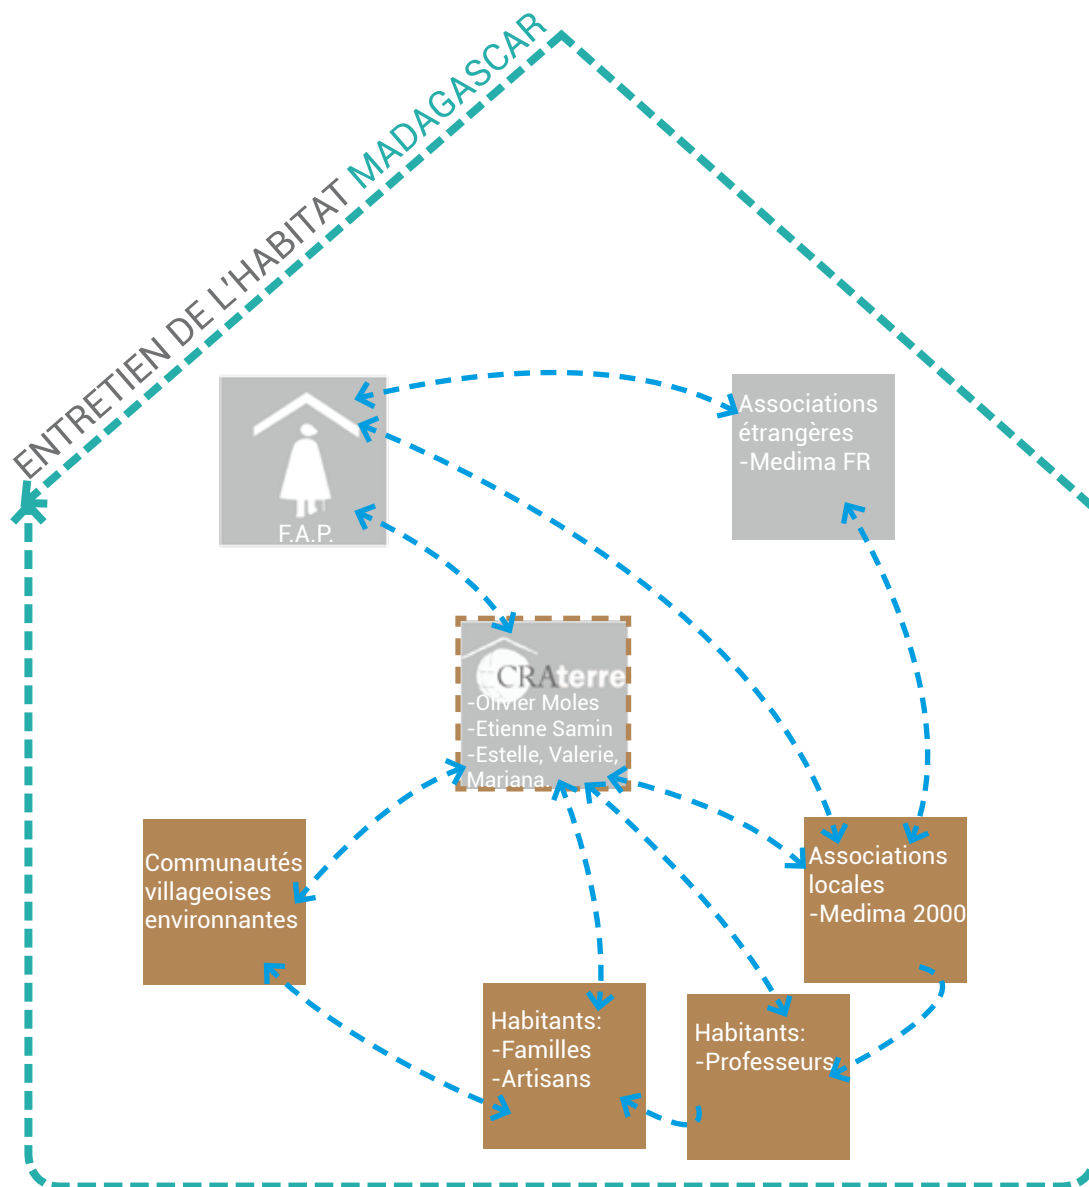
ENTRETIEN DE L'HABITAT MADAGASCAR

F.A.P.

Associations étrangères -Medima FR

CRAterre
-Olivier Moles
-Etienne Samin
-Estelle, Valerie, Mariana

Communautés villageoises environnantes

Associations locales -Medima 2000

Habitants: -Familles -Artisans

Habitants: -Professeurs